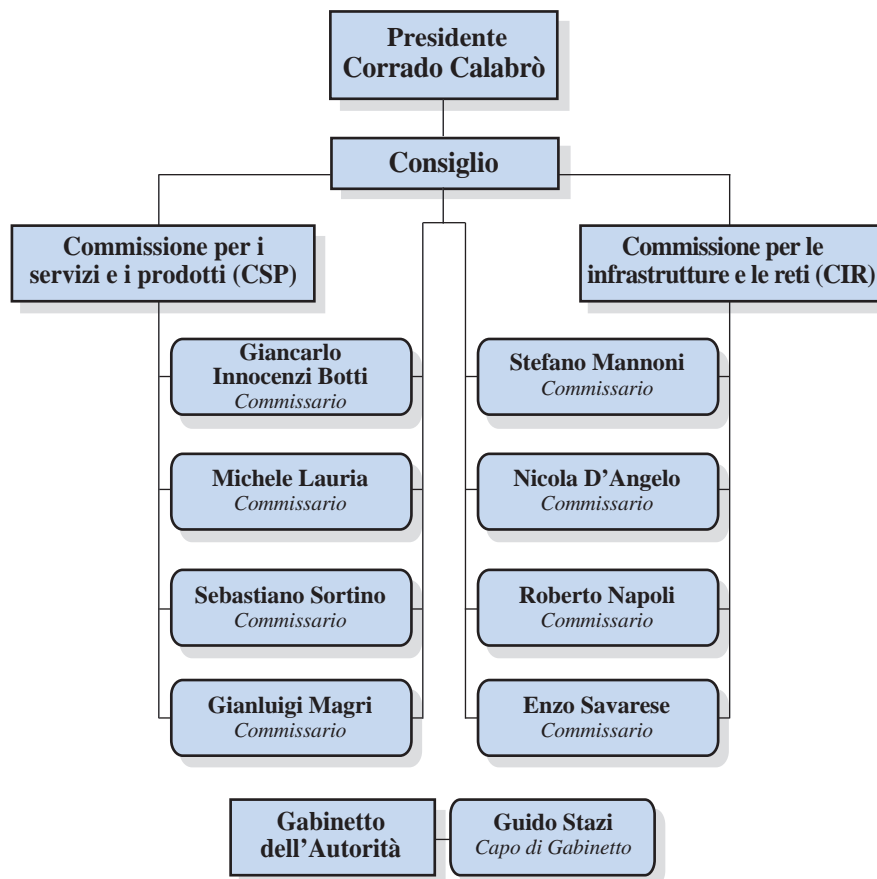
Presidente
Corrado Calabrò

Consiglio

Commissione per i servizi e i prodotti (CSP)

Commissione per le infrastrutture e le reti (CIR)

Giancarlo Innocenzi Botti
Commissario

Michele Lauria
Commissario

Sebastiano Sortino
Commissario

Gianluigi Magri
Commissario

Stefano Mannoni
Commissario

Nicola D'Angelo
Commissario

Roberto Napoli
Commissario

Enzo Savarese
Commissario

Gabinetto dell'Autorità

Guido Stazi
Capo di Gabinetto